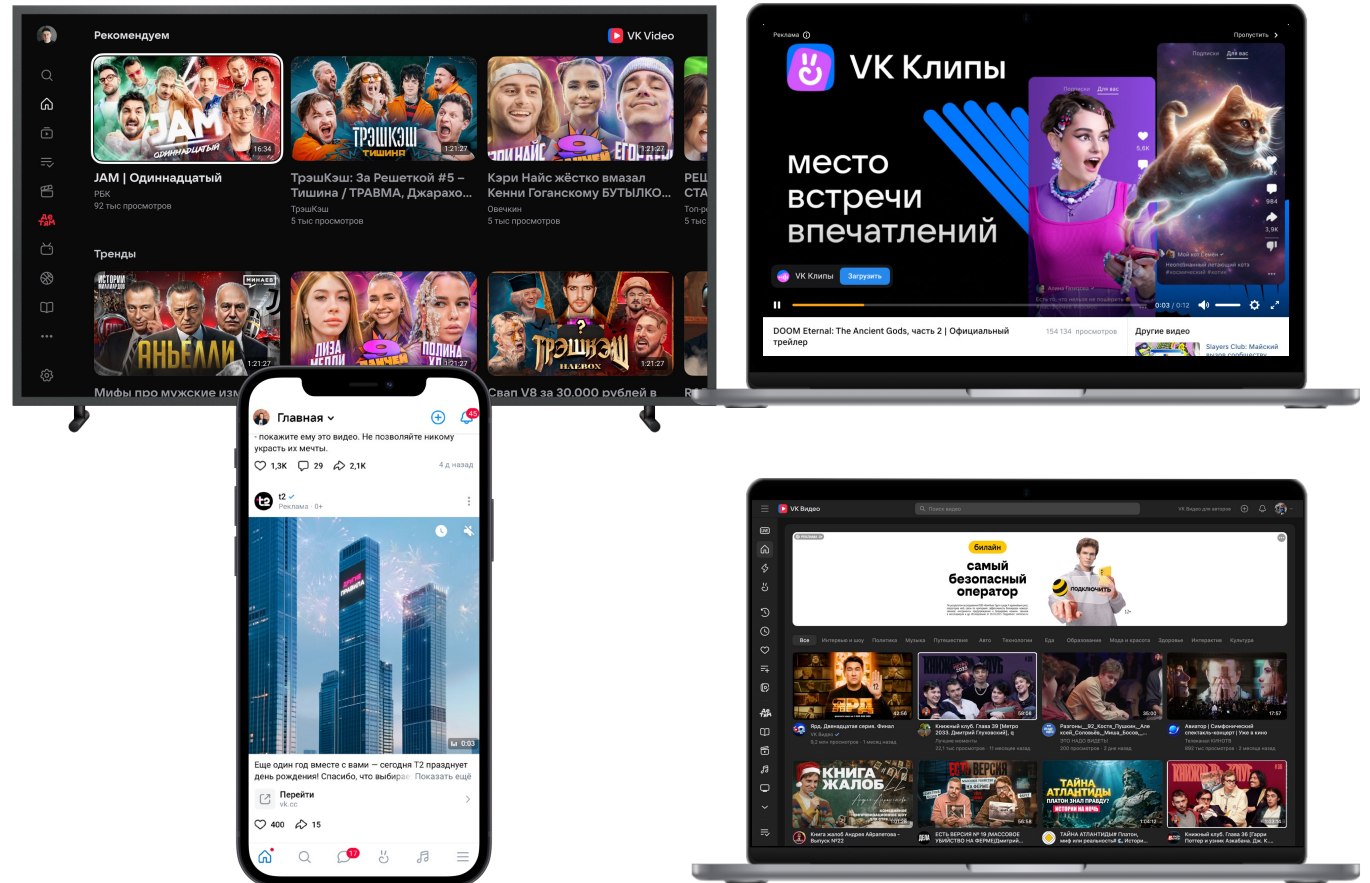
Рекомендуем
VK Video
JAM
Одиннадцатый
16:34
JAM | Одиннадцатый
РБК
92 тыс просмотров
ТРЭШКЭШ
ТИШИНА
1:21:27
ТрэшКэш: За Решеткой #5 – Тишина / ТРАВМА, Джарахо...
ТрэшКэш
5 тыс просмотров
1:21:27
Кэри Найс жёстко вмазал Кенни Гоганскому БУТЫЛКО...
Овечкин
5 тыс просмотров
РЕШ
СТА
Топ-ро
Тренды
ИСТОРИИ МИЛЛИАРДЕРОВ
АНЬЕЛЛИ
1:21:27
ЛИЗА
ПОЛИНА
1:21:27
ТРЭШКЭШ
1:21:27
Мифы про мужские изм
Свап V8 за 30.000 рублей в

Реклама
Пропустить
VK Клипы
место встречи впечатлений
VK Клипы
Загрузить
Подписки
Для вас
5,6K
984
3,9K
0:03 / 0:12
DOOM Eternal: The Ancient Gods, часть 2 | Официальный трейлер
154 134 просмотров
Другие видео
Slayers Club: Майский

Главная
45
- покажите ему это видео. Не позволяйте никому украсть их мечты.
1,3K
29
2,1K
4 д назад
t2
Реклама · 0+
0:03
Еще один год вместе с вами — сегодня Т2 празднует день рождения! Спасибо, что выбирае Показать ещё
Перейти
vk.cc
400
15
17

VK Видео
Поиск видео
VK Видео для авторов
билайн
самый безопасный оператор
подключить
Все
Интервью и шоу
Политика
Музыка
Путешествия
Авто
Технологии
Еда
Образование
Мода и красота
Здоровье
Интерактив
Культура
Яда. Двенадцатая серия. Финал
Книжный клуб. Глава 39 [Метро 2033. Дмитрий Глуховский]
Разгоны__92_Костя_Пушкин__Алексей_Соловьёв__Миша_Босов_
Аквитор | Симфонический спектакль-концерт | Уже в кино
КНИГА ЖАЛОБ
ЕСТЬ ВЕРСИЯ
ТАЙНА АТЛАНТИДЫ
ПЛАТОН ЗНАЛ ПРАВДУ?
Книга жалоб Андрея Айрапетова – Выпуск №22
ЕСТЬ ВЕРСИЯ № 19 |МАССОВОЕ УБИЙСТВО НА ФЕРМЕ|
ТАЙНА АТЛАНТИДЫ Платон, миф или реальность?
Книжный клуб. Глава 38 [Гарри Поттер и узник Азкабана]